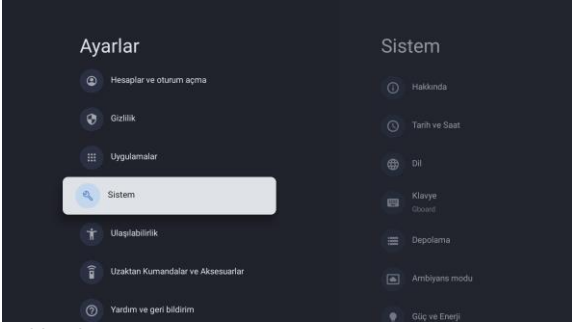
Ayarlar

Hesaplar ve oturum açma

Gizlilik

Uygulamalar

Sistem

Ulaşılabilirlik

Uzaktan Kumandalar ve Aksesuarlar

Yardım ve geri bildirim

Sistem

Hakkında

Tarih ve Saat

Dil

Klavye
Gboard

Depolama

Ambiyans modu

Güç ve Enerji